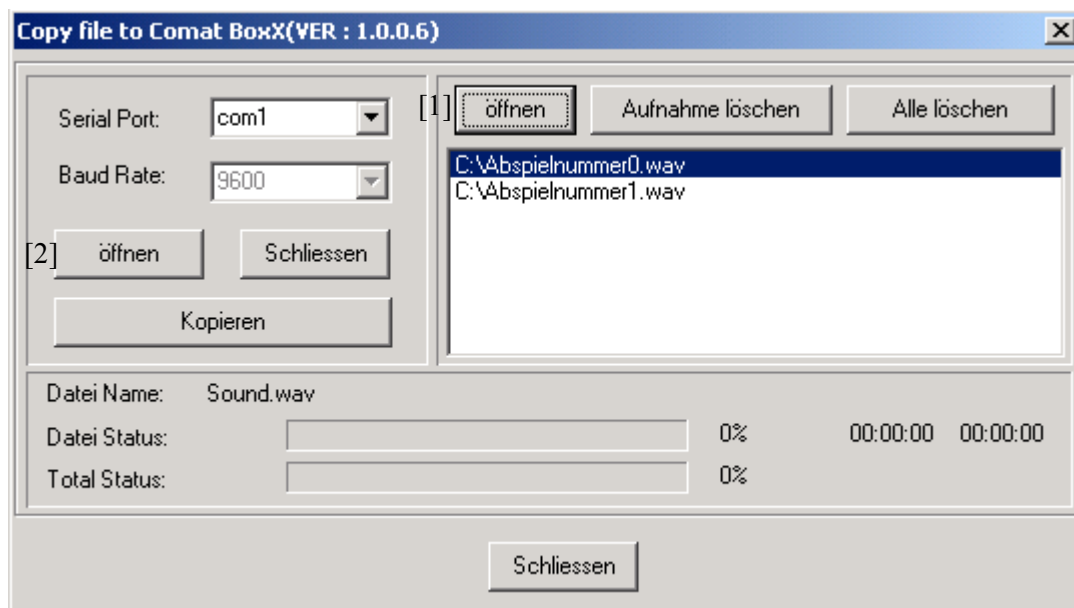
Copy file to Comat BoxX(VER : 1.0.0.6)

Serial Port: com1

Baud Rate: 9600

[2] öffnen Schliessen

Kopieren

[1] öffnen Aufnahme löschen Alle löschen

C:\Abspielnummer0.wav
C:\Abspielnummer1.wav

Datei Name: Sound.wav

Datei Status: 0% 00:00:00 00:00:00

Total Status: 0%

Schliessen